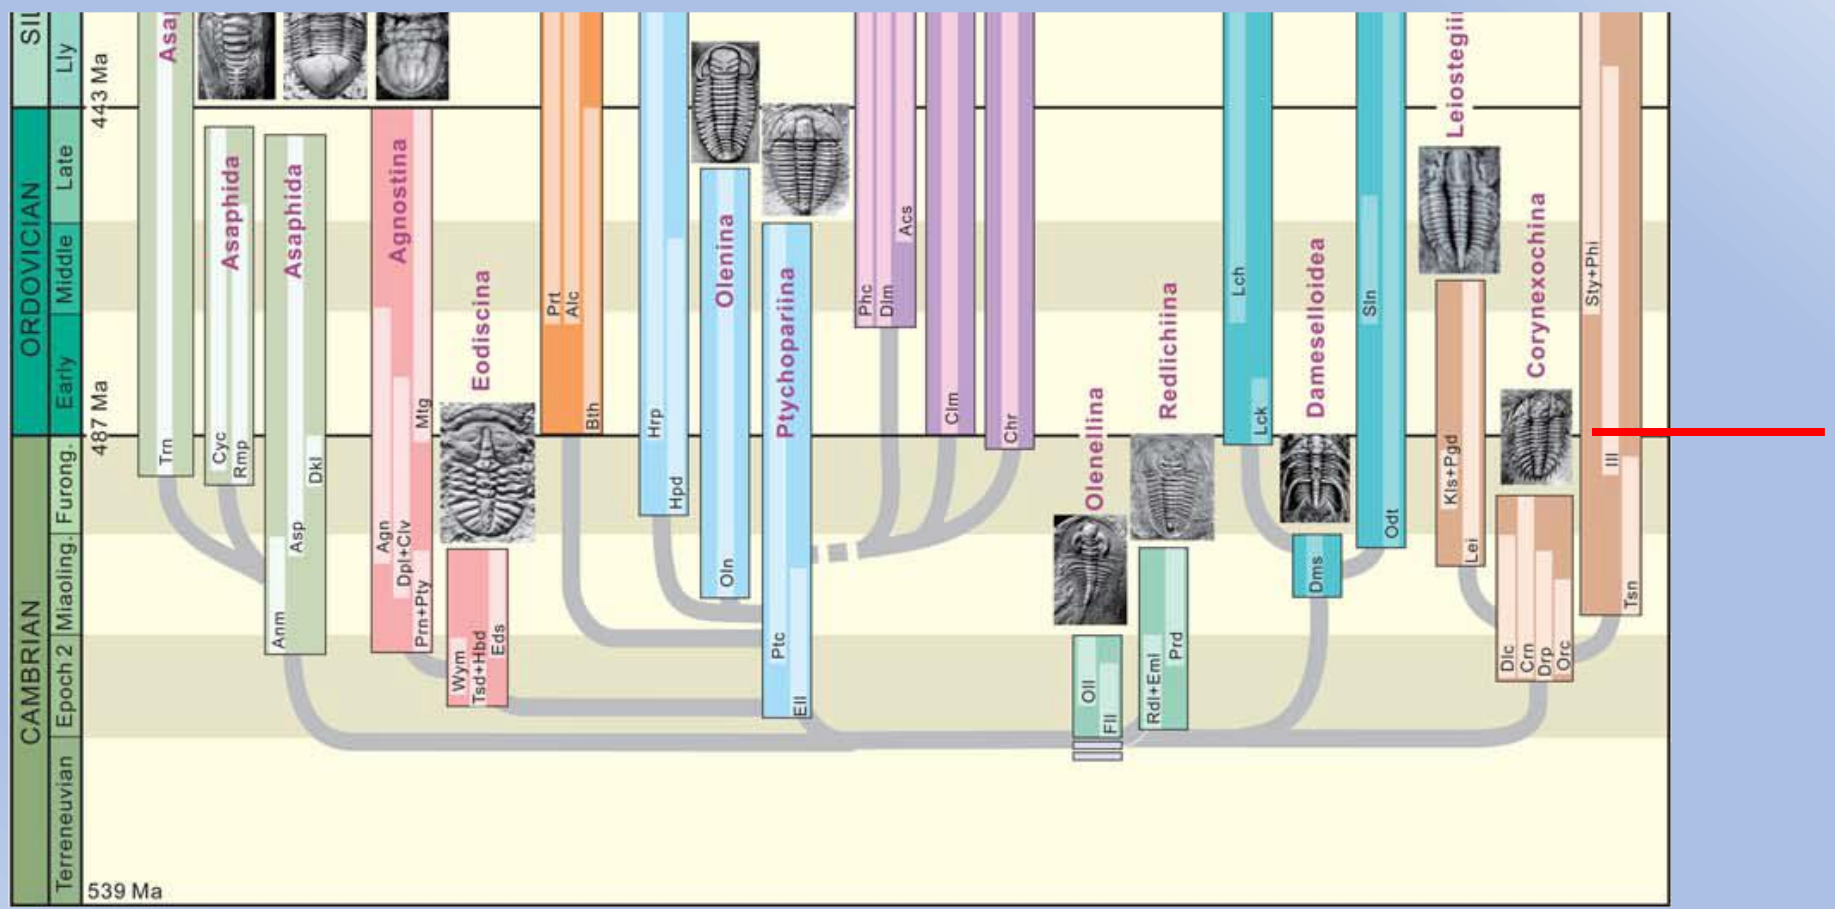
SIL
Lly
443 Ma
ORDOVICIAN
Late
Middle
Early
487 Ma
CAMBRIAN
Furong.
Miaoling.
Epoch 2
Terreneuvian
539 Ma

Asa
Trn
Asaphida
Cyc
Rmp
Asaphida
Dkl
Asp
Anm
Agnostina
Mtg
Agn
Dpl+Clv
Prn+Pty
Eodiscina
Wym
Tsd+Hbd
Eds
Prt
Alc
Bth
Hrp
Hpd
Olenina
Oln
Ptychopariina
Ptc
Ell
Phc
Dlm
Acs
Clm
Chr
Olenellina
Oll
Fll
Redlichiina
Rdl+Eml
Prd
Lch
Lck
Dameselloidea
Dms
Sln
Odt
Leiostegiina
Kls+Pgd
Lei
Corynexochina
Dlc
Crn
Drp
Orc
Sty+Phi
Ill
Tsn